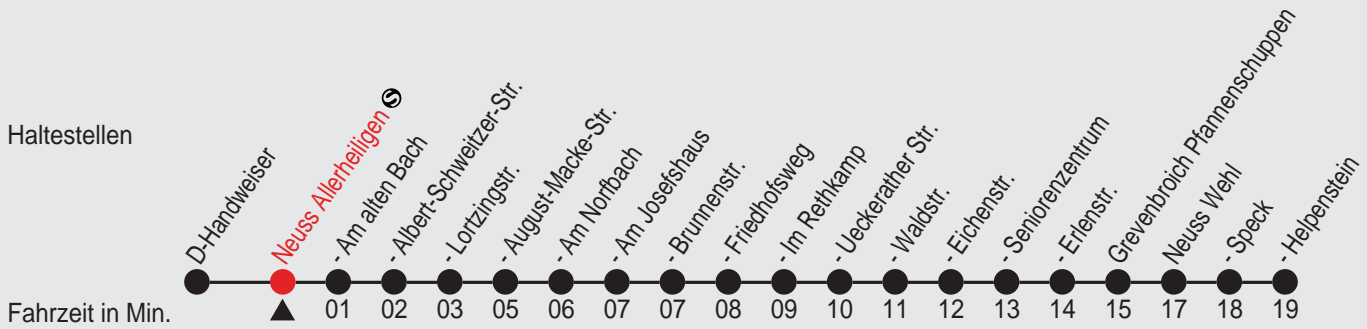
Haltestellen

D-Handweiser
Neuss Allerheiligen S
- Am alten Bach
- Albert-Schweitzer-Str.
- Lortzingstr.
- August-Macke-Str.
- Am Norfbach
- Am Josefshaus
- Brunnenstr.
- Friedhofsweg
- Im Rethkamp
- Ueckerather Str.
- Waldstr.
- Eichenstr.
- Seniorenzentrum
- Erlenstr.
Grevenbroich Pfannenschuppen
Neuss Wehl
- Speck
- Helpenstein

Fahrzeit in Min.
▲ 01 02 03 05 06 07 07 08 09 10 11 12 13 14 15 17 18 19